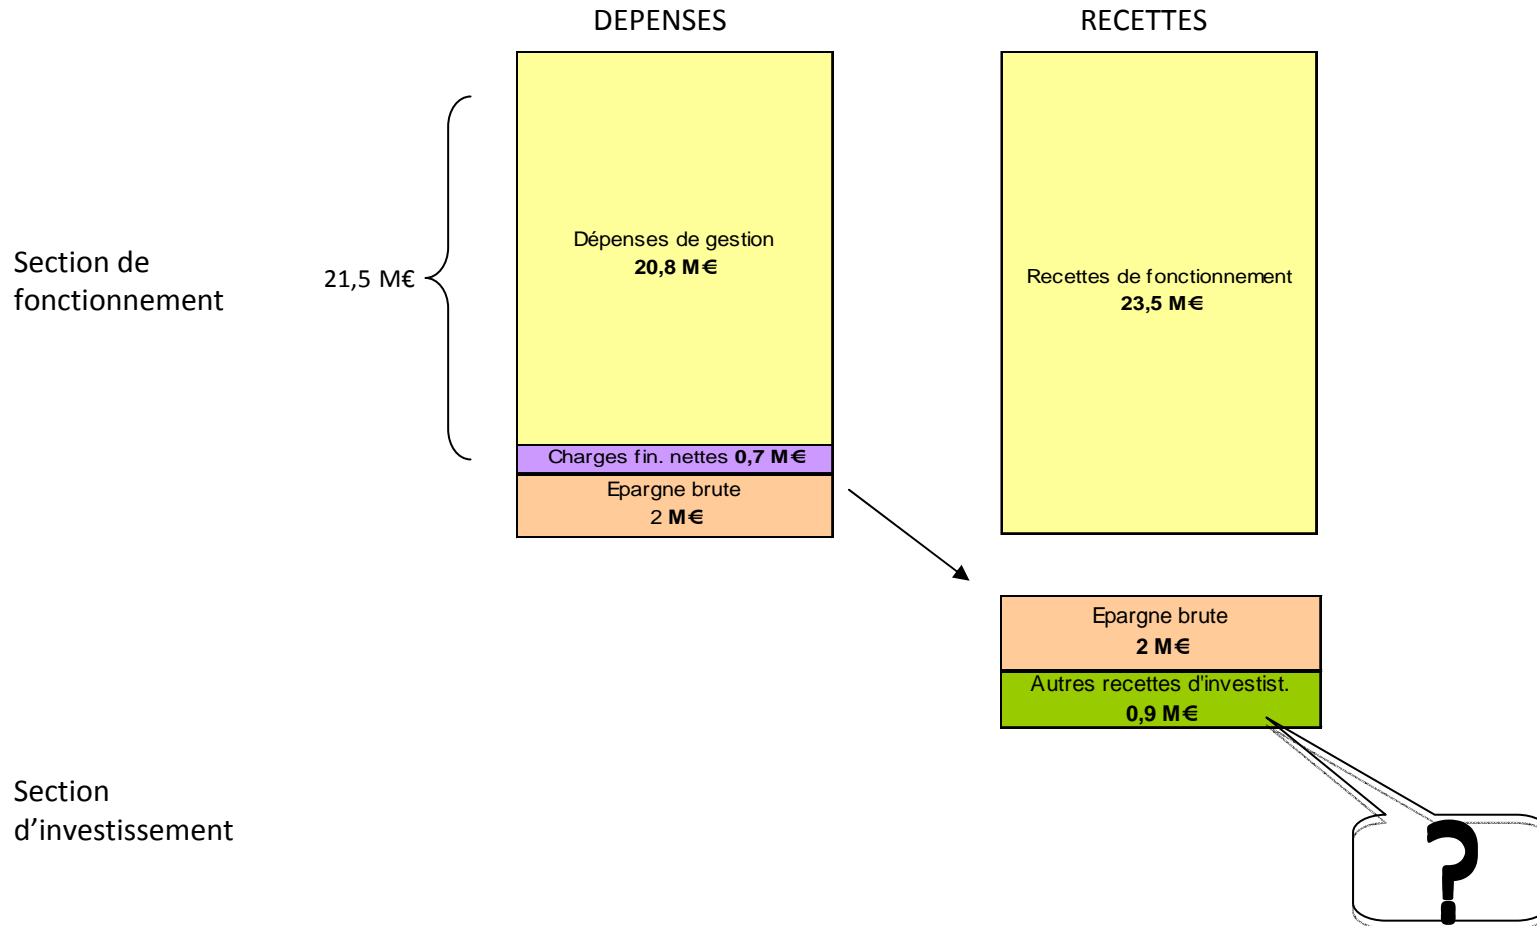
DEPENSES

RECETTES

Section de fonctionnement

21,5 M€

Dépenses de gestion
**20,8 M€**

Charges fin. nettes **0,7 M€**

Epargne brute
2 **M€**

Recettes de fonctionnement
**23,5 M€**

Epargne brute
**2 M€**

Autres recettes d'investist.
**0,9 M€**

Section d'investissement

?